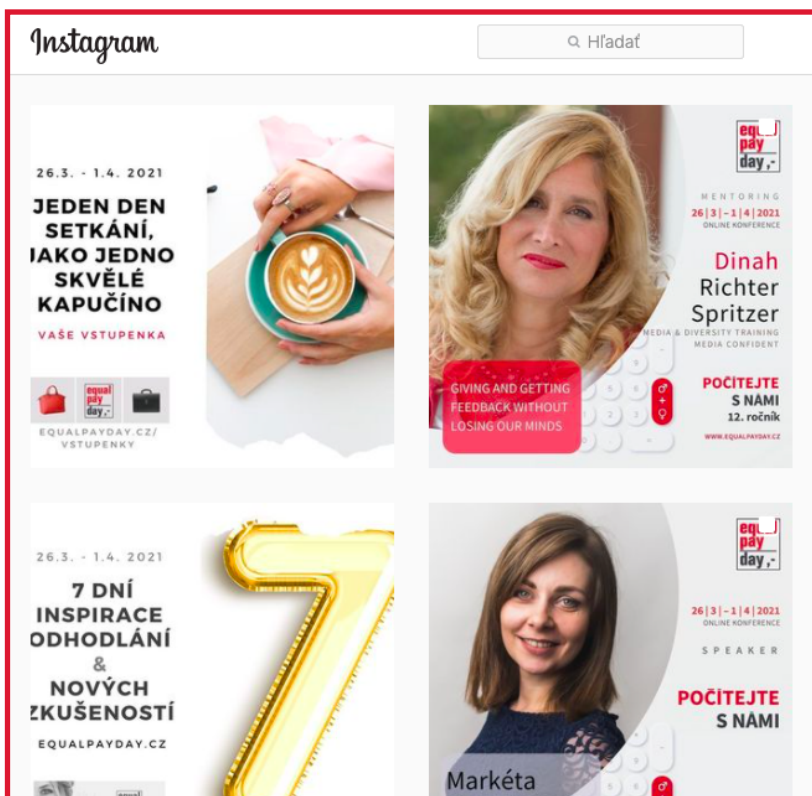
Instagram

Hľadať

26.3. - 1.4. 2021

JEDEN DEN SETKÁNÍ, JAKO JEDNO SKVĚLÉ KAPUČÍNO

VAŠE VSTUPENKA

equal pay day,-

EQUALPAYDAY.CZ/ VSTUPENKY

equal pay day,-

MENTORING

26|3|-1|4|2021
ONLINE KONFERENCE

Dinah Richter Spritzer

MEDIA & DIVERSITY TRAINING
MEDIA CONFIDENT

GIVING AND GETTING FEEDBACK WITHOUT LOSING OUR MINDS

POČITEJTE S NÁMI
12. ročník

WWW.EQUALPAYDAY.CZ

26.3. - 1.4. 2021

7 DNÍ INSPIRACE ODHODLÁNÍ & NOVÝCH ZKUŠENOSTÍ

EQUALPAYDAY.CZ

equal pay day,-

26|3|-1|4|2021
ONLINE KONFERENCE

SPEAKER

POČITEJTE S NÁMI

Markéta